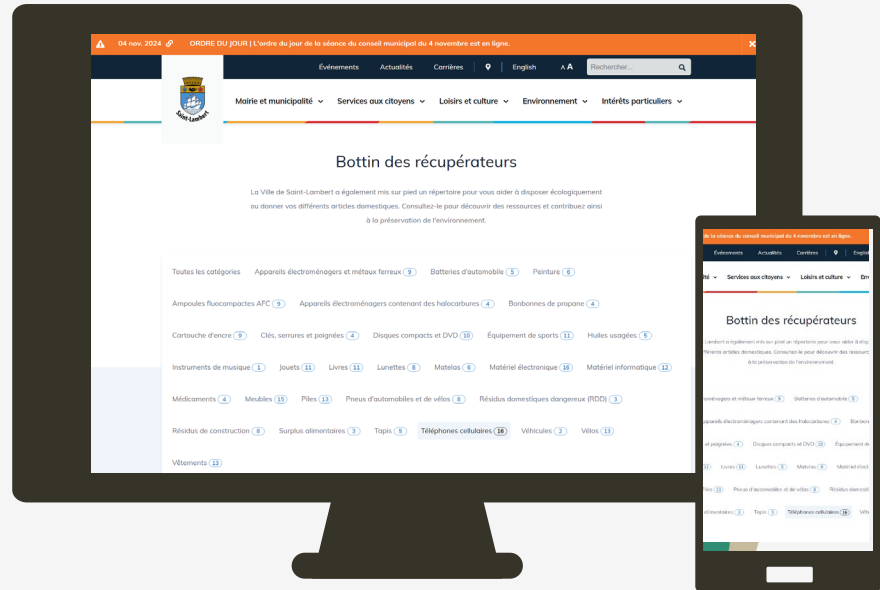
04 nov. 2024 ORDRE DU JOUR | L'ordre du jour de la séance du conseil municipal du 4 novembre est en ligne.

Événements Actualités Carrières English A A Rechercher...

Saint-Lambert

Mairie et municipalité Services aux citoyens Loisirs et culture Environnement Intérêts particuliers

Bottin des récupérateurs

La Ville de Saint-Lambert a également mis sur pied un répertoire pour vous aider à disposer écologiquement ou donner vos différents articles domestiques. Consultez-le pour découvrir des ressources et contribuez ainsi à la préservation de l'environnement.

Toutes les catégories Appareils électroménagers et métaux ferreux 9 Batteries d'automobile 5 Peinture 6

Ampoules fluocompactes AFC 9 Appareils électroménagers contenant des halocarbures 4 Bonbonnes de propane 4

Cartouche d'encre 9 Clés, serrures et poignées 4 Disques compacts et DVD 10 Équipement de sports 11 Huiles usagées 5

Instruments de musique 1 Jouets 11 Livres 11 Lunettes 8 Matelas 6 Matériel électronique 16 Matériel informatique 12

Médicaments 4 Meubles 15 Piles 13 Pneus d'automobiles et de vélos 8 Résidus domestiques dangereux (RDD) 3

Résidus de construction 8 Surplus alimentaires 3 Tapis 9 Téléphones cellulaires 16 Véhicules 2 Vélos 13

Vêtements 13

de la séance du conseil municipal du 4 novembre est en ligne.

Événements Actualités Carrières English

Services aux citoyens Loisirs et culture Env

Bottin des récupérateurs

-Lambert a également mis sur pied un répertoire pour vous aider à disp férents articles domestiques. Consultez-le pour découvrir des ressou à la préservation de l'environnement.

ménagers et métaux ferreux 9 Batteries d'automobile 5

ppareils électroménagers contenant des halocarbures 4 Bonbo

et poignées 4 Disques compacts et DVD 10 Équipement d

11 Livres 11 Lunettes 8 Matelas 6 Matériel élect

Piles 13 Pneus d'automobiles et de vélos 8 Résidus domes

alimentaires 3 Tapis 9 Téléphones cellulaires 16 Véhi